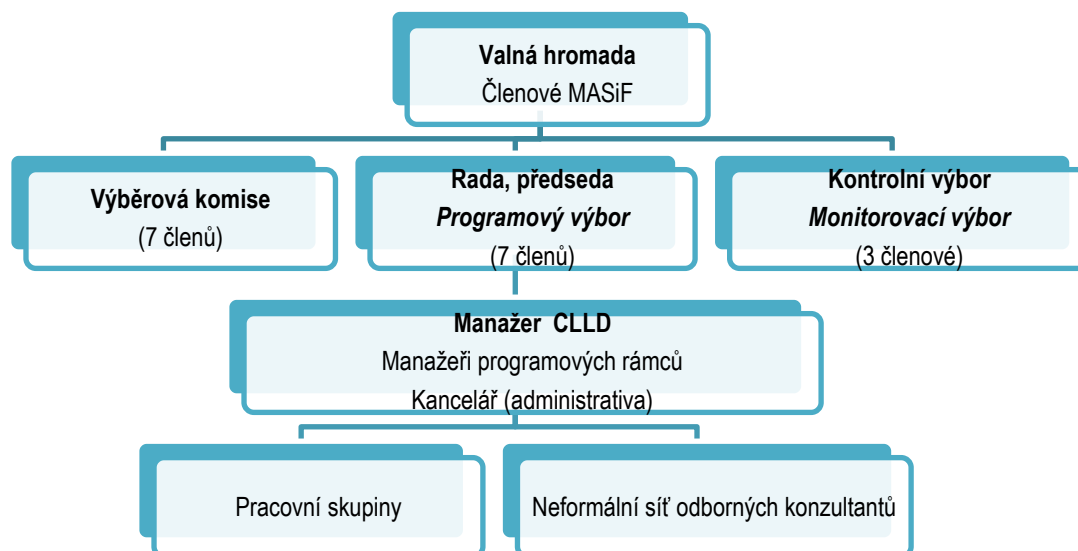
Valná hromada
Členové MASiF

Výběrová komise
(7 členů)

Rada, předseda
*Programový výbor*
(7 členů)

Kontrolní výbor
*Monitorovací výbor*
(3 členové)

Manažer CLLD
Manažeři programových rámců
Kancelář (administrativa)

Pracovní skupiny

Neformální síť odborných konzultantů